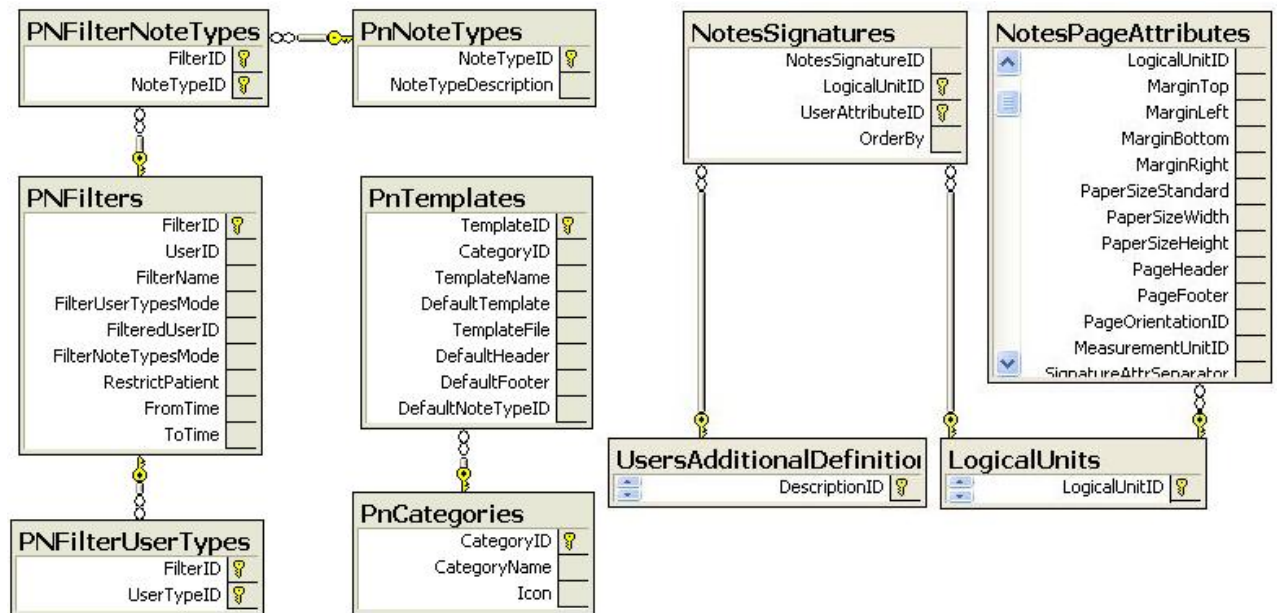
PNFilterNoteTypes
FilterID
NoteTypeID

PnNoteTypes
NoteTypeID
NoteTypeDescription

NotesSignatures
NotesSignatureID
LogicalUnitID
UserAttributeID
OrderBy

NotesPageAttributes
LogicalUnitID
MarginTop
MarginLeft
MarginBottom
MarginRight
PaperSizeStandard
PaperSizeWidth
PaperSizeHeight
PageHeader
PageFooter
PageOrientationID
MeasurementUnitID
SignatureAttrSeparator

PNFilters
FilterID
UserID
FilterName
FilterUserTypesMode
FilteredUserID
FilterNoteTypesMode
RestrictPatient
FromTime
ToTime

PnTemplates
TemplateID
CategoryID
TemplateName
DefaultTemplate
TemplateFile
DefaultHeader
DefaultFooter
DefaultNoteTypeID

UsersAdditionalDefinitio
DescriptionID

LogicalUnits
LogicalUnitID

PNFilterUserTypes
FilterID
UserTypeID

PnCategories
CategoryID
CategoryName
Icon